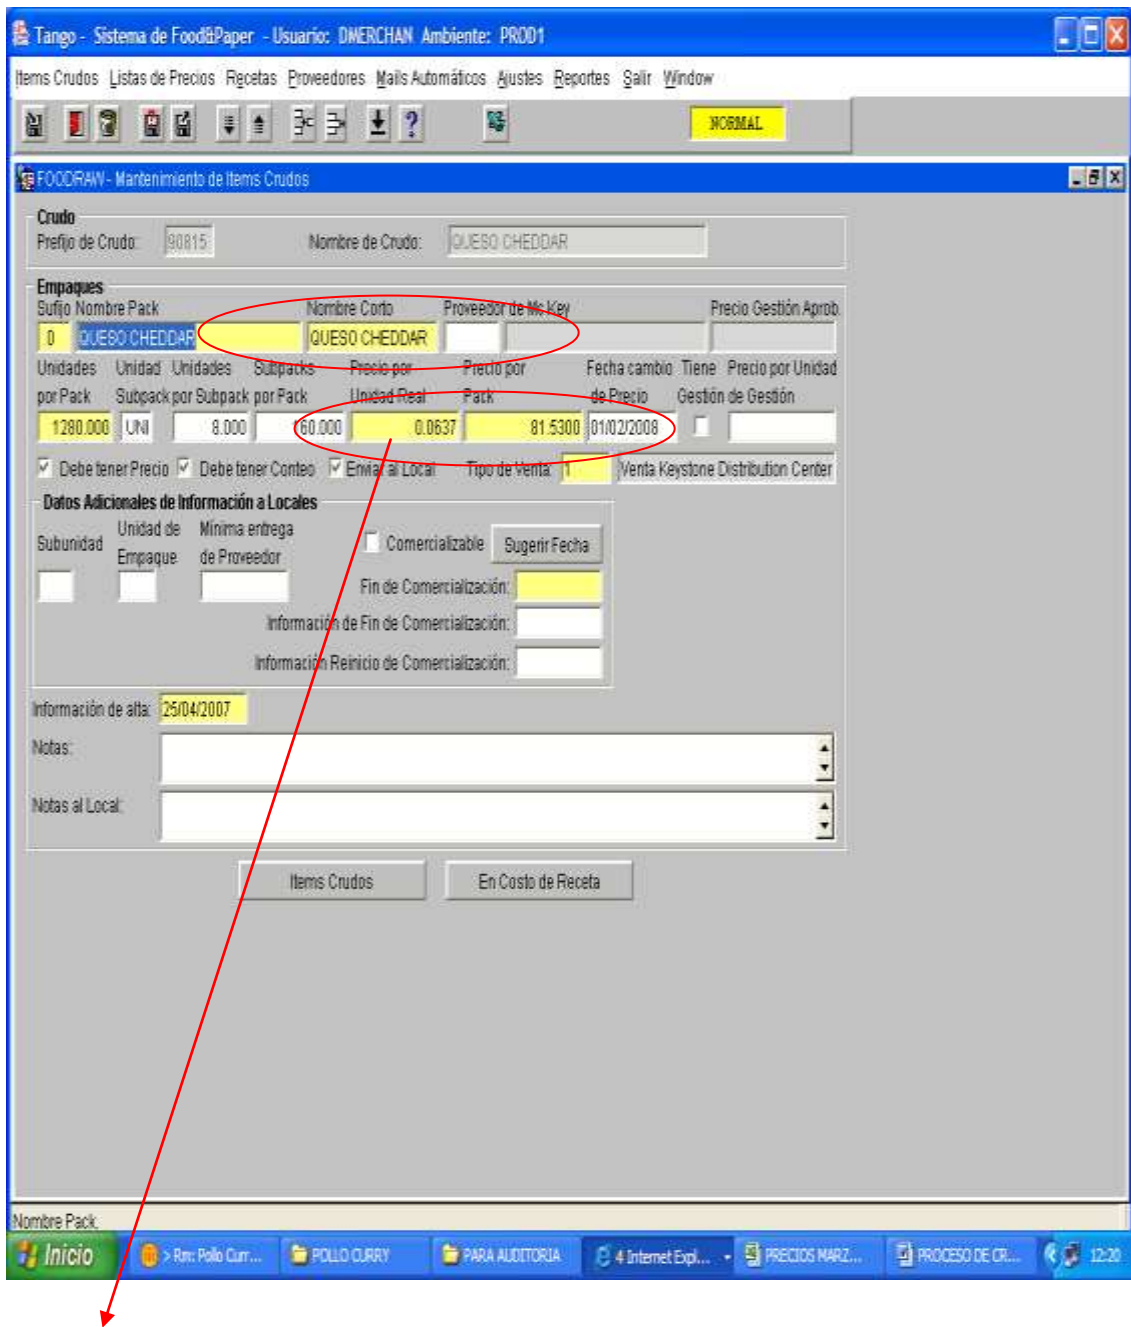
Tango - Sistema de Food&Paper - Usuario: DMERCHAN Ambiente: PROD1

Items Crudos Listas de Precios Recetas Proveedores Mails Automáticos Ajustes Reportes Salir Window

NORMAL

FOODRAW - Mantenimiento de Items Crudos

Crudo
Prefijo de Crudo: 90815 Nombre de Crudo: QUESO CHEDDAR

Empaques
Sufijo Nombre Pack Nombre Corto Proveedor de Mc Key Precio Gestión Aprob.
0 QUESO CHEDDAR QUESO CHEDDAR

Unidades por Pack | Unidad Subpack | Unidades por Subpack | Subpacks por Pack | Precio por Unidad Real | Precio por Pack | Fecha cambio de Precio | Tiene Gestión | Precio por Unidad de Gestión
1280.000 | UNI | 8.000 | 160.000 | 0.0637 | 81.5300 | 01/02/2008 | |

Debe tener Precio Debe tener Conteo Enviar al Local Tipo de Venta: 1 Venta Keystone Distribution Center

Datos Adicionales de Información a Locales
Subunidad Unidad de Empaque Mínima entrega de Proveedor
Comercializable Sugerir Fecha
Fin de Comercialización:
Información de Fin de Comercialización:
Información Reinicio de Comercialización:

Información de alta: 25/04/2007
Notas:
Notas al Local:

Items Crudos En Costo de Receta

Nombre Pack

Inicio > Rm: Pollo Curr... POLLO CURRY PARA AUDITORIA 4 Internet Expl... PRECIOS MARZ... PROCESO DE CR... 12:20